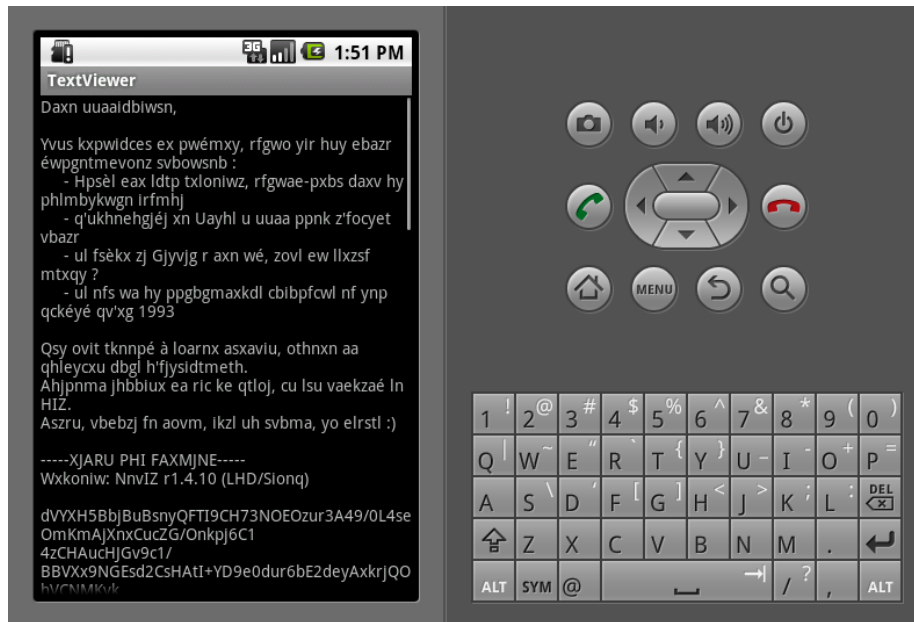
1:51 PM
TextViewer
Daxn uuaaidbiwsn,

Yvus kxpwidces ex pwémxy, rfgwo yir huy ebazr éwpgntmevonz svbowsnb :
- Hpsèl eax ldtp txloniwz, rfgwae-pxbs daxv hy phlmbykwgn irfmhj
- q'ukhnehgjéj xn Uayhl u uuaa ppnk z'focyet vbazr
- ul fsèkx zj Gjyvjg r axn wé, zovl ew llxzsf mtxqy ?
- ul nfs wa hy ppgbgmaxkdl cbibpfcwl nf ynp qckéyé qv'xg 1993

Qsy ovit tknnpé à loarnx asxaviu, othnxn aa qhleycxu dbgl h'fjysidtmeth.
Ahjpnma jhbbiux ea ric ke qtloj, cu lsu vaekzaé ln HIZ.
Aszru, vbebzj fn aovm, ikzl uh svbma, yo elrstl :)

-----XJARU PHI FAXMJNE-----
Wxkoniw: NnvIZ r1.4.10 (LHD/Sionq)

dVYXH5BbjBuBsnyQFTI9CH73NOEOzur3A49/0L4seOmKmAJXnxCucZG/Onkpj6C1
4zCHAucHJGv9c1/
BBVXx9NGEsd2CsHAtI+YD9e0dur6bE2deyAxkrjQO
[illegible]

MENU

1 ! 2 @ 3 # 4 $ 5 % 6 ^ 7 & 8 * 9 ( 0 )
Q W E R T Y U I O P
A S D F G H K L DEL
Z X C V B N M .
ALT SYM @ / ? , ALT